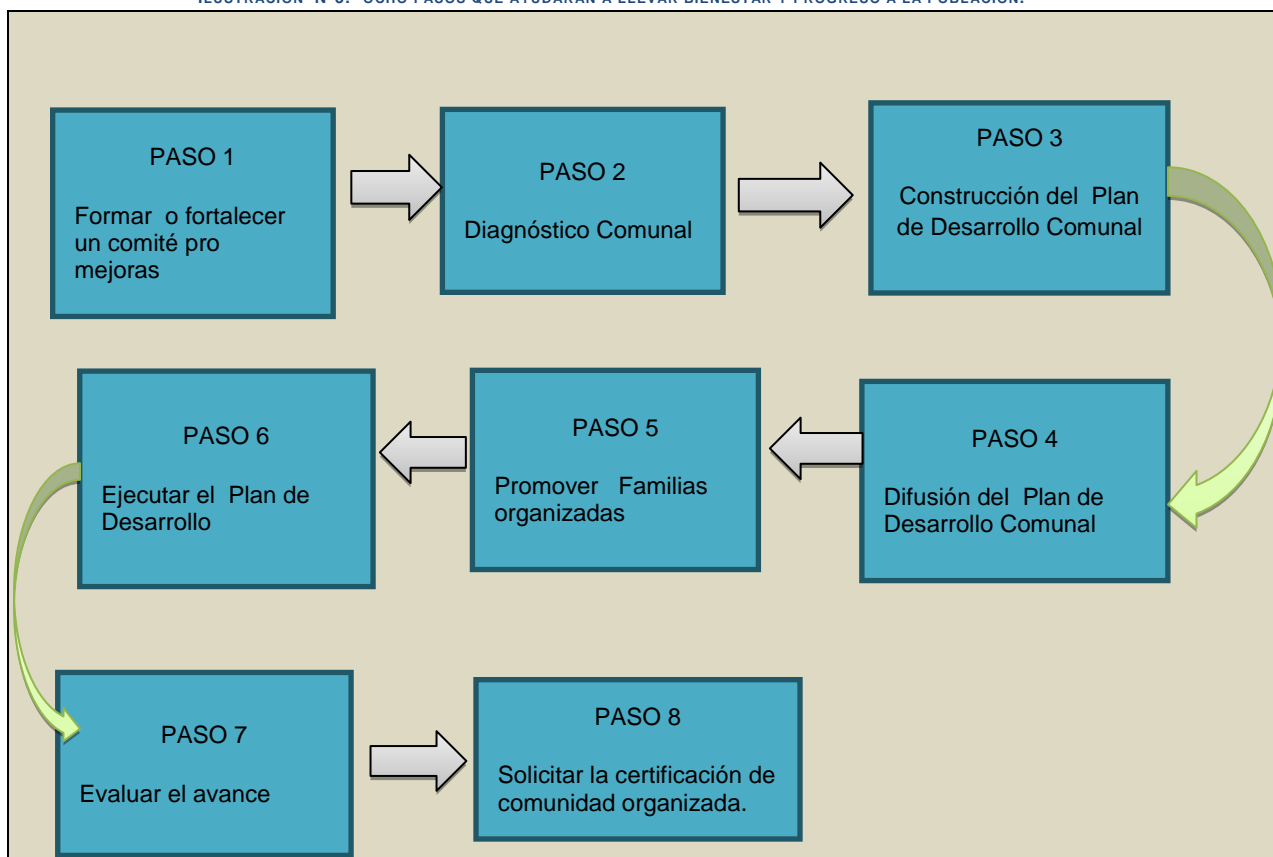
ILUSTRACIÓN N°6: OCHO PASOS QUE AYUDARÁN A ELEVAR BIENESTAR Y PROGRESO A LA POBLACIÓN.

PASO 1

Formar o fortalecer un comité pro mejoras

PASO 2

Diagnóstico Comunal

PASO 3

Construcción del Plan de Desarrollo Comunal

PASO 4

Difusión del Plan de Desarrollo Comunal

PASO 5

Promover Familias organizadas

PASO 6

Ejecutar el Plan de Desarrollo

PASO 7

Evaluar el avance

PASO 8

Solicitar la certificación de comunidad organizada.